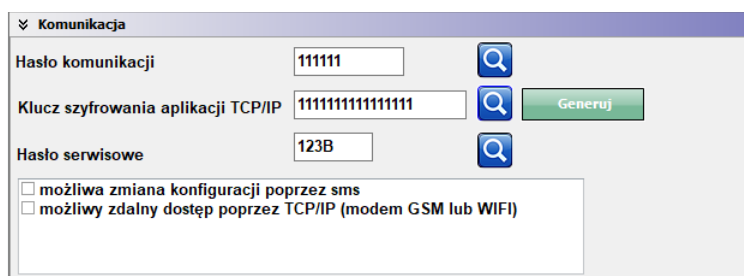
Komunikacja

Hasło komunikacji 111111

Klucz szyfrowania aplikacji TCP/IP 1111111111111111 Generuj

Hasło serwisowe 123B

możliwa zmiana konfiguracji poprzez sms
możliwy zdalny dostęp poprzez TCP/IP (modem GSM lub WIFI)